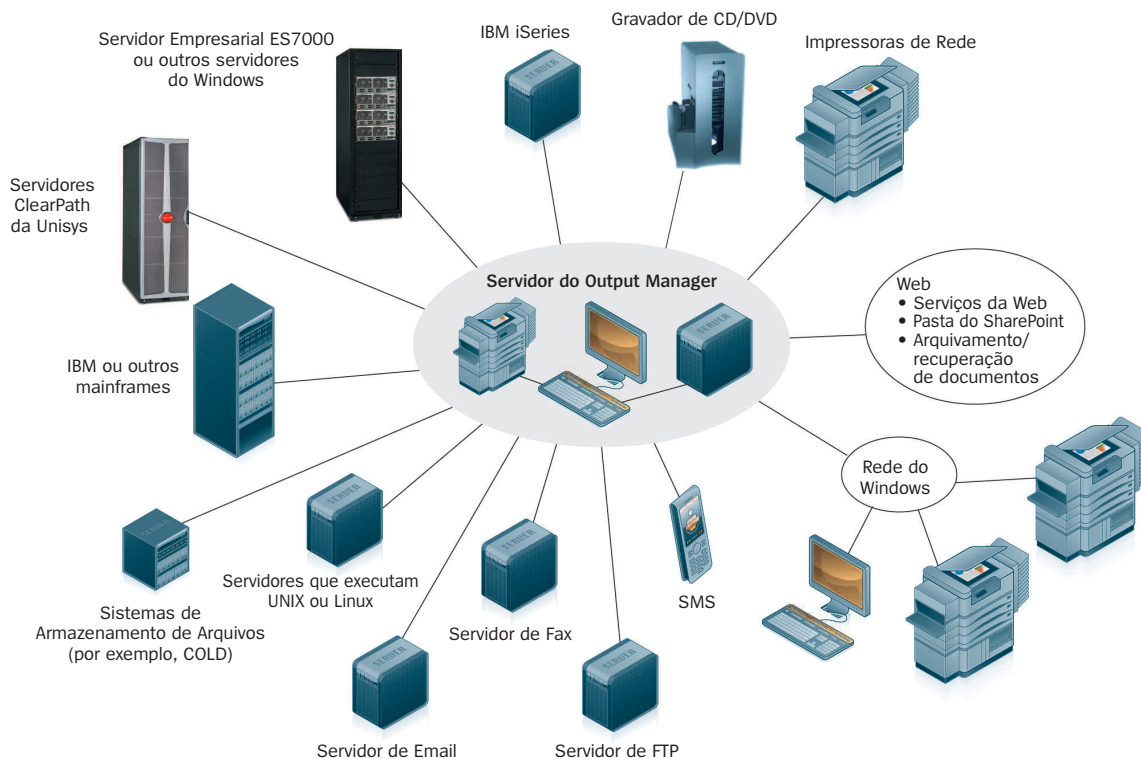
Servidor Empresarial ES7000 ou outros servidores do Windows

IBM iSeries

Gravador de CD/DVD

Impressoras de Rede

Servidores ClearPath da Unisys

Servidor do Output Manager

Web
• Serviços da Web
• Pasta do SharePoint
• Arquivamento/ recuperação de documentos

IBM ou outros mainframes

Rede do Windows

Sistemas de Armazenamento de Arquivos (por exemplo, COLD)

Servidores que executam UNIX ou Linux

Servidor de Fax

SMS

Servidor de Email

Servidor de FTP